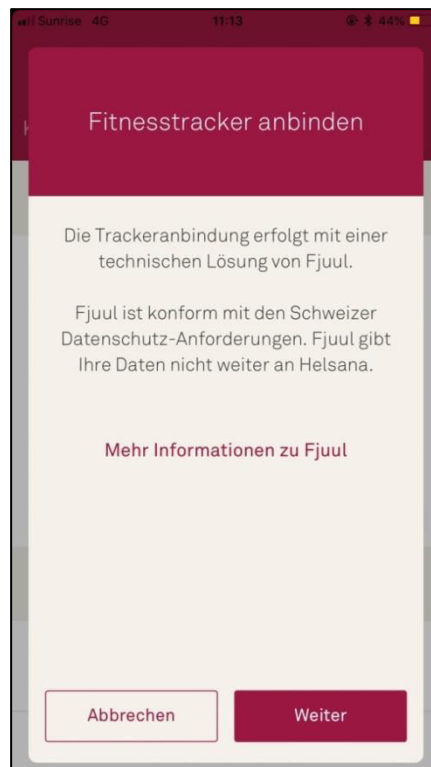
Sunrise 4G 11:13 44%

Fitnesstracker anbinden

Die Trackeranbindung erfolgt mit einer technischen Lösung von Fjuul.

Fjuul ist konform mit den Schweizer Datenschutz-Anforderungen. Fjuul gibt Ihre Daten nicht weiter an Helsana.

Mehr Informationen zu Fjuul

Abbrechen

Weiter